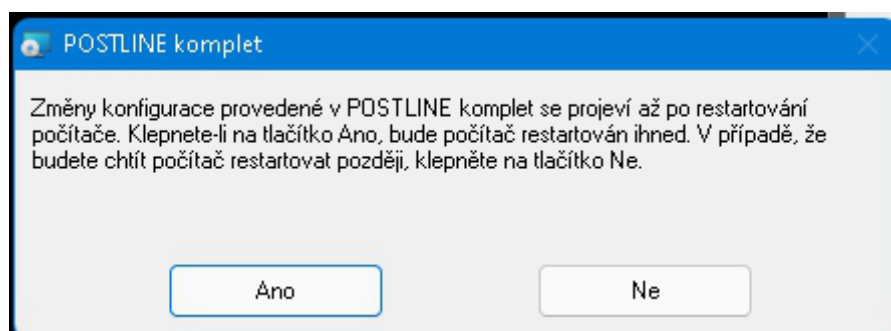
POSTLINE komplet

Změny konfigurace provedené v POSTLINE komplet se projeví až po restartování počítače. Klepnete-li na tlačítko Ano, bude počítač restartován ihned. V případě, že budete chtít počítač restartovat později, klepněte na tlačítko Ne.

Ano

Ne